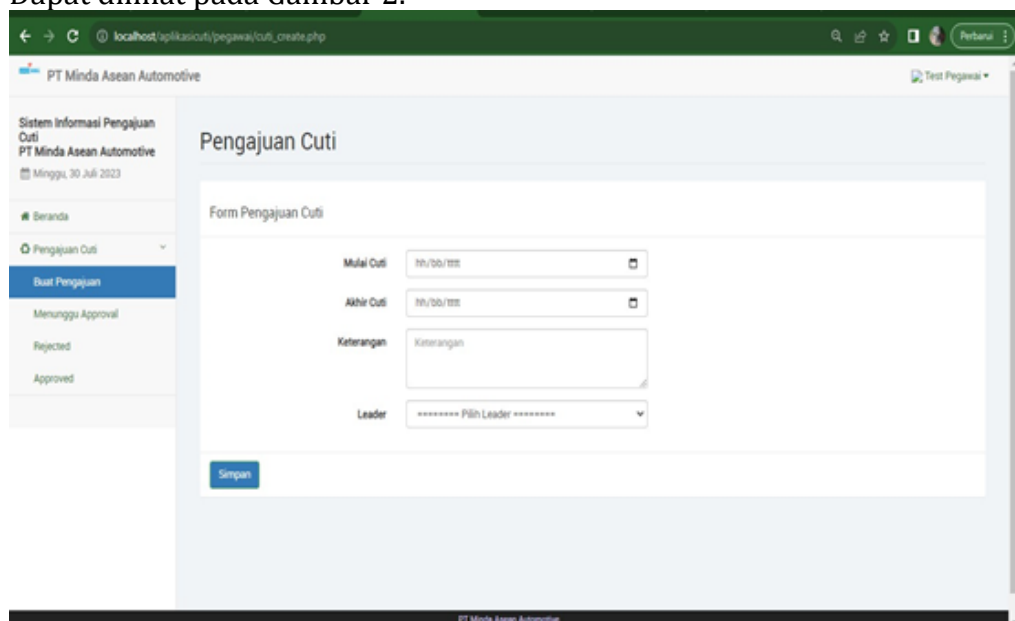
Dapat dilihat pada Gambar 2.

localhost/aplikasicuti/pegawai/cuti_create.php

Perbarui

PT Minda Asean Automotive

Test Pegawai

Sistem Informasi Pengajuan Cuti
PT Minda Asean Automotive
Minggu, 30 Juli 2023

Beranda

Pengajuan Cuti

Buat Pengajuan

Menunggu Approval

Rejected

Approved

Pengajuan Cuti

Form Pengajuan Cuti

Mulai Cuti hh/bb/tttt

Akhir Cuti hh/bb/tttt

Keterangan Keterangan

Leader --------- Pilih Leader ---------

Simpan

PT Minda Asean Automotive